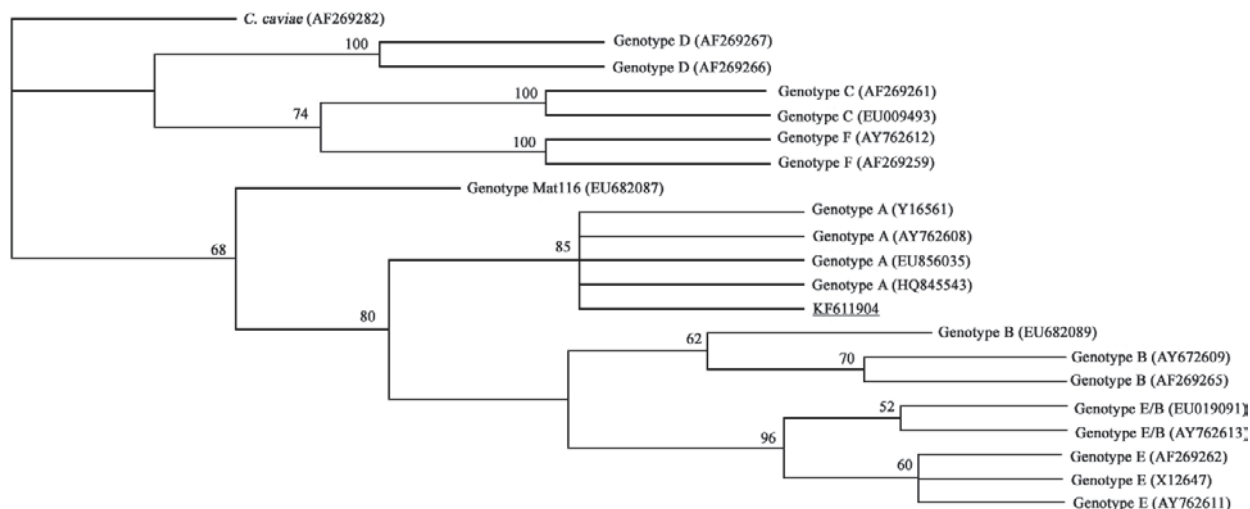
C. caviae (AF269282)
100
Genotype D (AF269267)
Genotype D (AF269266)
74
100
Genotype C (AF269261)
Genotype C (EU009493)
100
Genotype F (AY762612)
Genotype F (AF269259)
Genotype Mat116 (EU682087)
68
Genotype A (Y16561)
Genotype A (AY762608)
85
Genotype A (EU856035)
Genotype A (HQ845543)
KF611904
80
62
Genotype B (EU682089)
70
Genotype B (AY672609)
Genotype B (AF269265)
52
Genotype E/B (EU019091)
Genotype E/B (AY762613)
96
60
Genotype E (AF269262)
Genotype E (X12647)
Genotype E (AY762611)